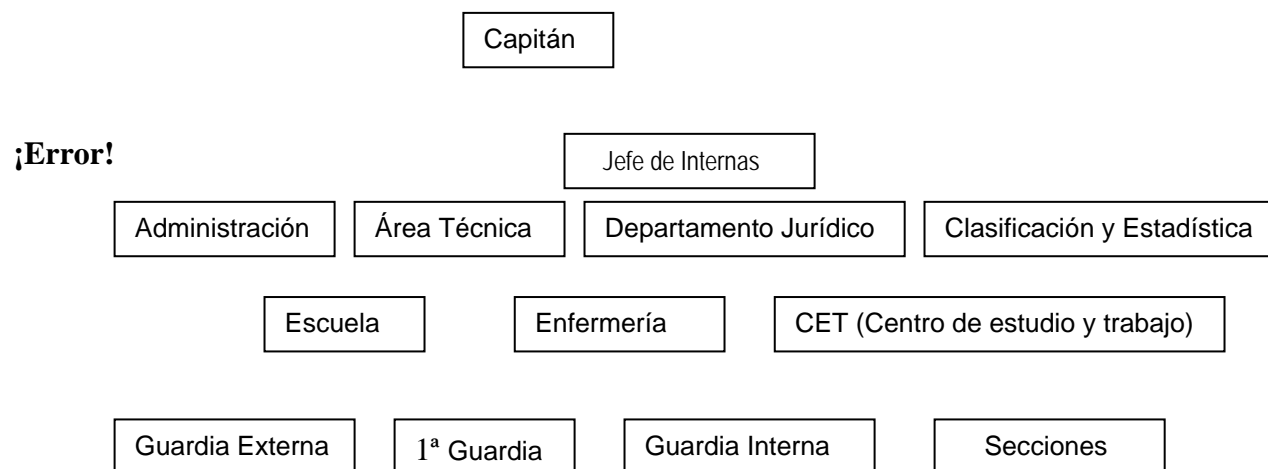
Capitán

¡Error!

Jefe de Internas

Administración

Área Técnica

Departamento Jurídico

Clasificación y Estadística

Escuela

Enfermería

CET (Centro de estudio y trabajo)

Guardia Externa

1ª Guardia

Guardia Interna

Secciones